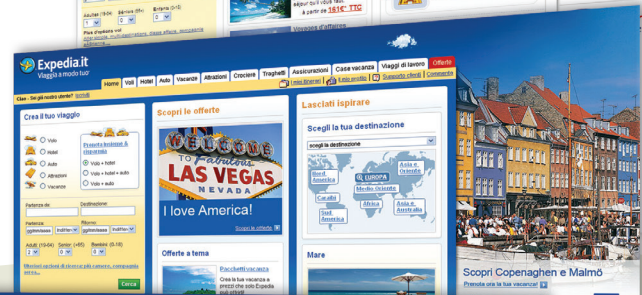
Adulti (18-64) Bambini (0-17) Bambini (0-2)
Piano di soggiorno
Sejour du
à partir de 1616€ TTC

Expedia.it
Viaggia a modo tuo

Home | Voli | Hotel | Auto | Vacanze | Attrazioni | Crociere | Traghetti | Assicurazioni | Case vacanza | Viaggi di lavoro | Offerte

Ciao - Sei già nostro utente? Accedi
I miei itinerari | Il mio profilo | Supporto clienti | Commenta

Crea il tuo viaggio
Volo
Hotel
Auto
Attrazioni
Vacanze
Prenota insieme & risparmia
Volo + hotel
Volo + hotel + auto
Volo + auto
Partenza da:
Destinazione:
Partenza:
Ritorno:
gg/mm/aaaa
Adulti (19-64)
Senior (>65)
Bambini (0-18)
Cerca

Scopri le offerte
WELCOME to Fabulous LAS VEGAS NEVADA
I love America!
Scopri le offerte

Offerte a tema
Pacchetti vacanza
Crea la tua vacanza a prezzi che solo Expedia può offrirti

Lasciati ispirare
Scegli la tua destinazione
scegli la destinazione
Nord America
EUROPA
Medio Oriente
Asia e Oriente
Caraibi
Africa
Sud America
Asia e Australia

Mare

Scopri Copenaghen e Malmö
Prenota ora la tua vacanza!